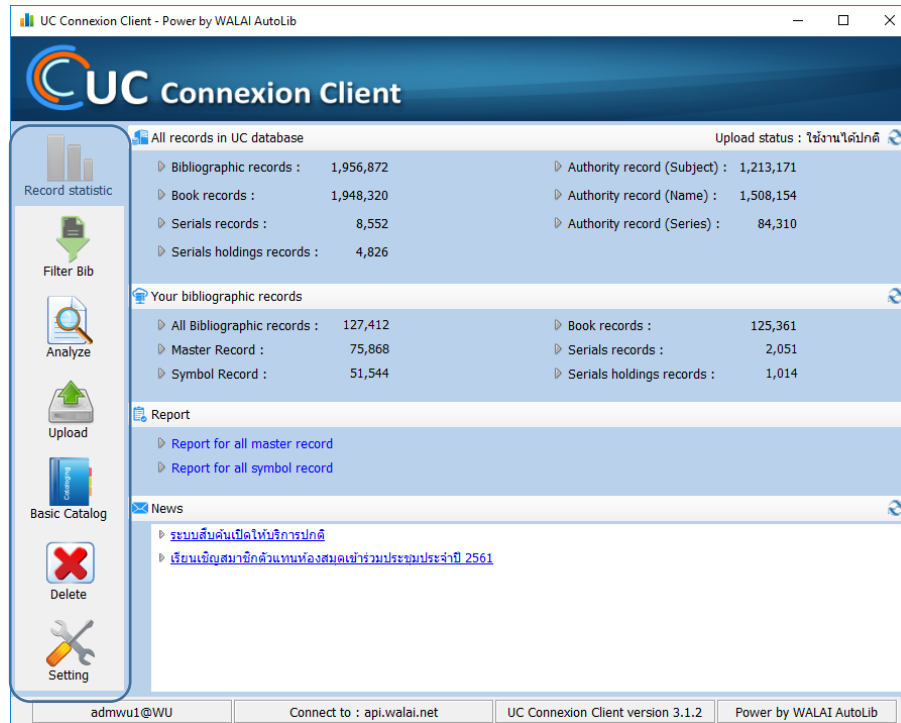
UC Connexion Client - Power by WALAI AutoLib

UC Connexion Client

Record statistic

Filter Bib

Analyze

Upload

Basic Catalog

Catalog

Delete

Setting

All records in UC database

Upload status : ใช้งานได้ปกติ

| | | | |
|---|---|---|---|
| Bibliographic records : | 1,956,872 | Authority record (Subject) : | 1,213,171 |
| Book records : | 1,948,320 | Authority record (Name) : | 1,508,154 |
| Serials records : | 8,552 | Authority record (Series) : | 84,310 |
| Serials holdings records : | 4,826 | | |

Your bibliographic records

| | | | |
|---|---|---|---|
| All Bibliographic records : | 127,412 | Book records : | 125,361 |
| Master Record : | 75,868 | Serials records : | 2,051 |
| Symbol Record : | 51,544 | Serials holdings records : | 1,014 |

Report

Report for all master record

Report for all symbol record

News

ระบบสืบค้นเปิดให้บริการปกติ

เรียนเชิญสมาชิกตัวแทนห้องสมุดเข้าร่วมประชุมประจำปี 2561

admwu1@WU | Connect to : api.walai.net | UC Connexion Client version 3.1.2 | Power by WALAI AutoLib